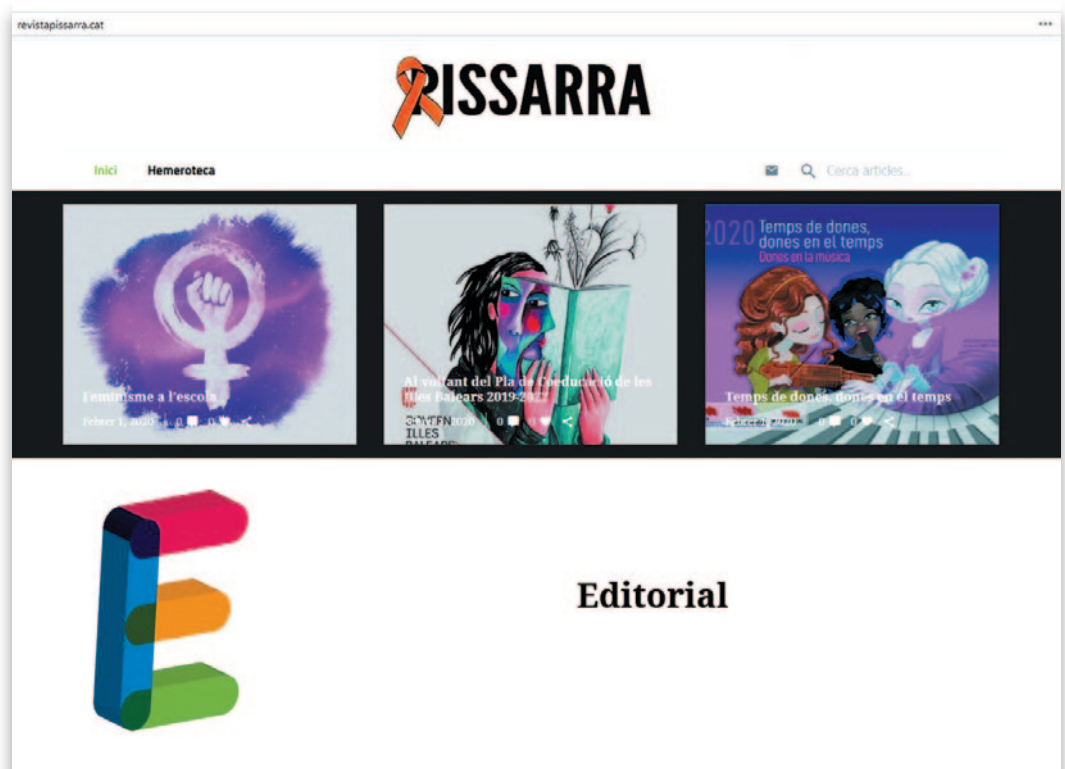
revistapissarra.cat

•••

PISSARRA

Inici Hemeroteca

Cerca articles...

Feminisme a l'escola

Febrer 1, 2020 0 0

Al voltant del Pla de Coeducació de les Illes Balears 2019-2022

STEI ILLES BALEARS

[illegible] 2020 0 0

2020 Temps de dones, dones en el temps

Dones en la música

Temps de dones, dones en el temps

Febrer 1, 2020 0 0

E

Editorial